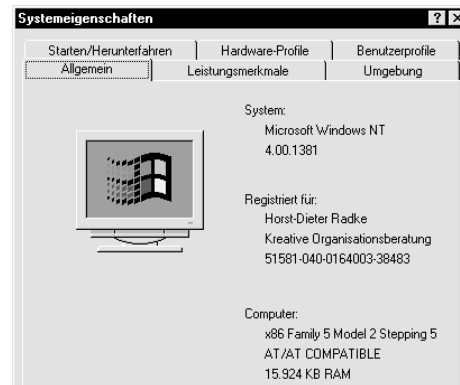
Systemeigenschaften

? X

Starten/Herunterfahren | Hardware-Profile | Benutzerprofile
Allgemein | Leistungsmerkmale | Umgebung

System:
Microsoft Windows NT
4.00.1381

Registriert für:
Horst-Dieter Radke
Kreative Organisationsberatung
51581-040-0164003-38483

Computer:
x86 Family 5 Model 2 Stepping 5
AT/AT COMPATIBLE
15.924 KB RAM